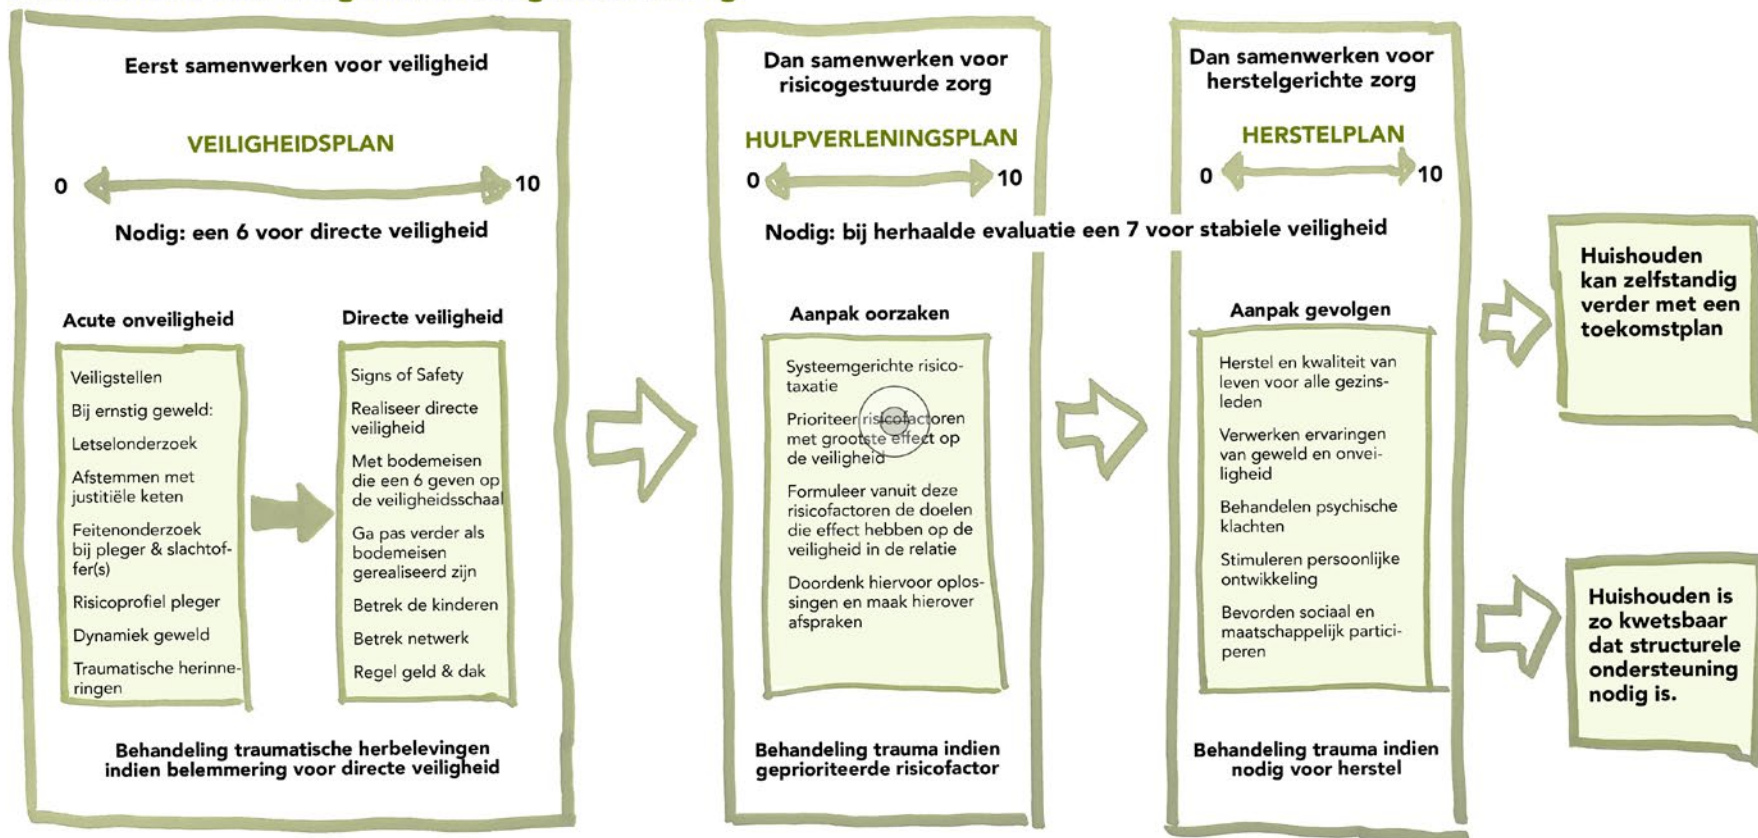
Eerst samenwerken voor veiligheid

VEILIGHEIDSPLAN

0 10

Nodig: een 6 voor directe veiligheid

Acute onveiligheid

Veiligstellen

Bij ernstig geweld:

Letselonderzoek

Afstemmen met justitiële keten

Feitenonderzoek bij pleger & slachtoffer(s)

Risicoprofiel pleger

Dynamiek geweld

Traumatische herinneringen

Directe veiligheid

Signs of Safety

Realiseer directe veiligheid

Met bodemeisen die een 6 geven op de veiligheidsschaal

Ga pas verder als bodemeisen gerealiseerd zijn

Betrek de kinderen

Betrek netwerk

Regel geld & dak

Behandeling traumatische herbelevingen indien belemmering voor directe veiligheid

Dan samenwerken voor risicogestuurde zorg

HULPVERLENINGSPLAN

0 10

Nodig: bij herhaalde evaluatie een 7 voor stabiele veiligheid

Aanpak oorzaken

Systeemgerichte risicotaxatie

Prioriteer risicofactoren met grootste effect op de veiligheid

Formuleer vanuit deze risicofactoren de doelen die effect hebben op de veiligheid in de relatie

Doordenk hiervoor oplossingen en maak hierover afspraken

Behandeling trauma indien geprioriteerde risicofactor

Dan samenwerken voor herstelgerichte zorg

HERSTELPLAN

0 10

Aanpak gevolgen

Herstel en kwaliteit van leven voor alle gezinsleden

Verwerken ervaringen van geweld en onveiligheid

Behandelen psychische klachten

Stimuleren persoonlijke ontwikkeling

Bevorden sociaal en maatschappelijk participeren

Behandeling trauma indien nodig voor herstel

Huishouden kan zelfstandig verder met een toekomstplan

Huishouden is zo kwetsbaar dat structurele ondersteuning nodig is.